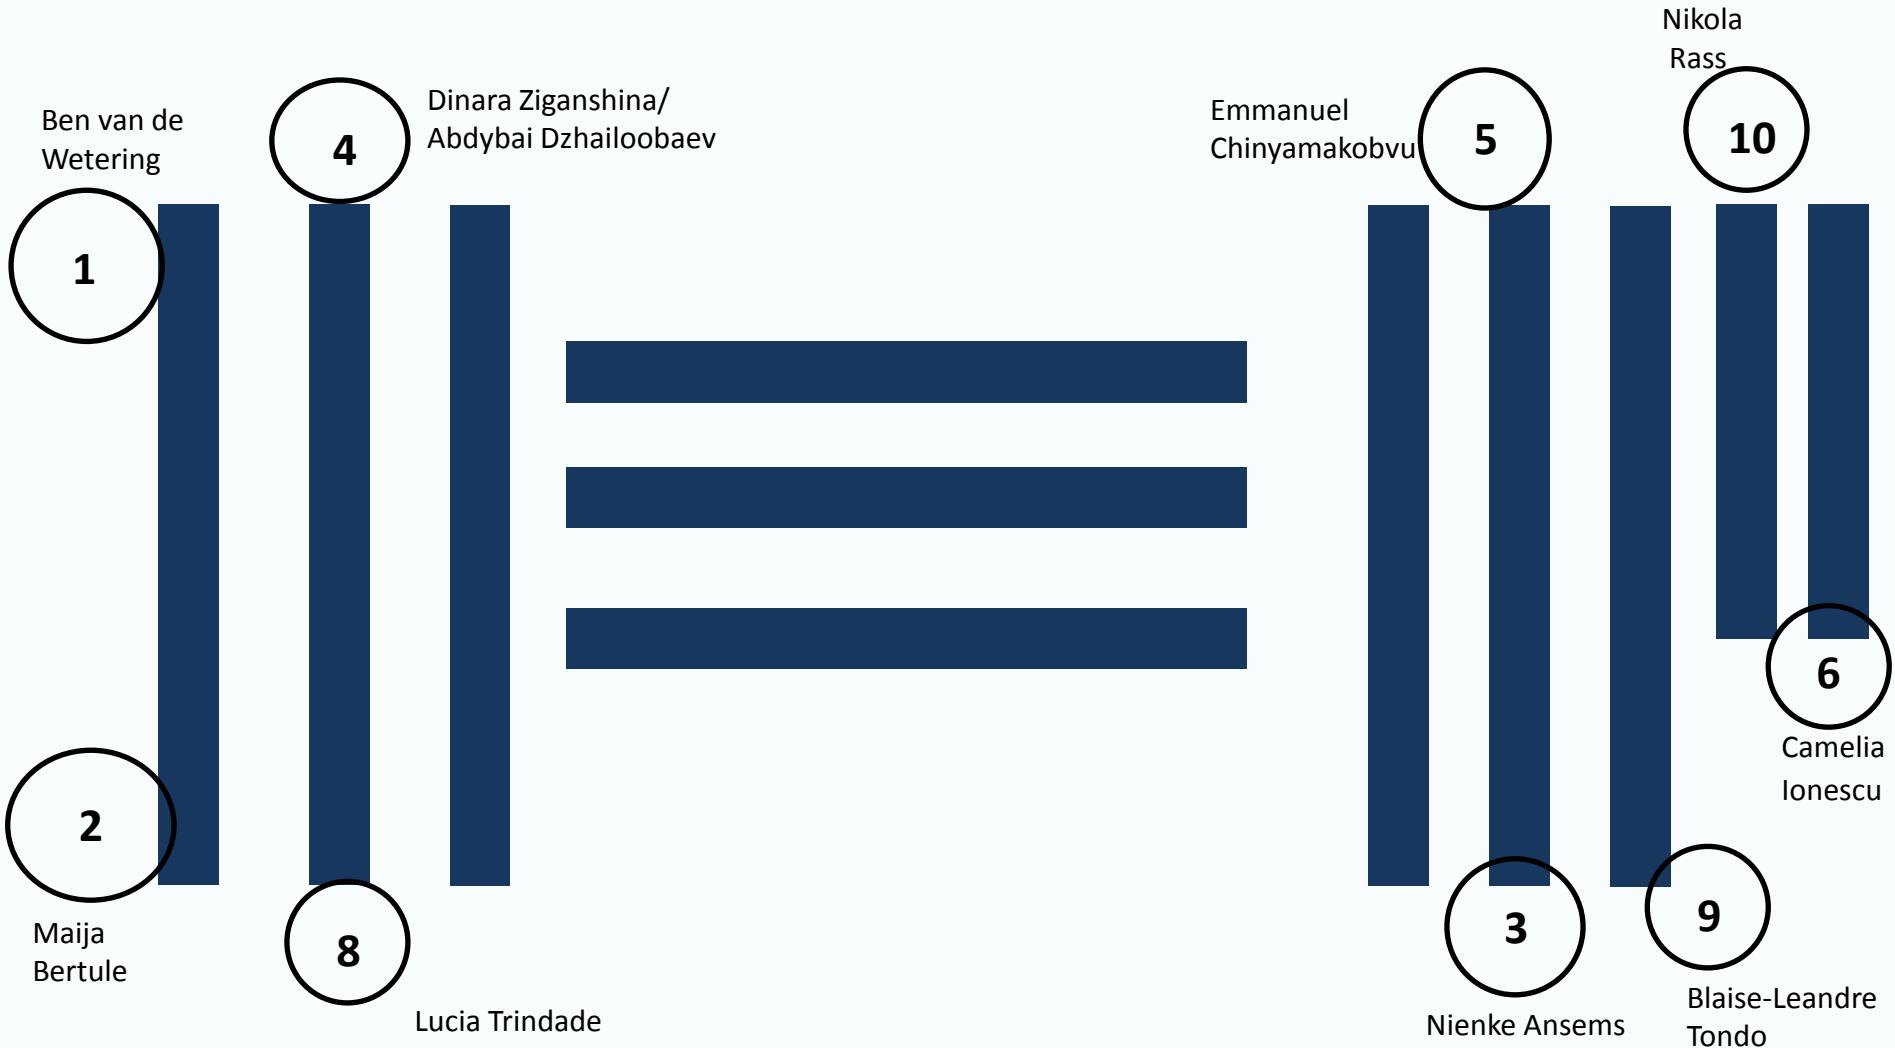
Nikola Rass

Ben van de Wetering

4

Dinara Ziganshina/ Abdybai Dzhailoobaev

Emmanuel Chinyamakobvu

5

10

1

6

Camelia Ionescu

2

Maija Bertule

8

Lucia Trindade

3

Nienke Ansems

9

Blaise-Leandre Tondo